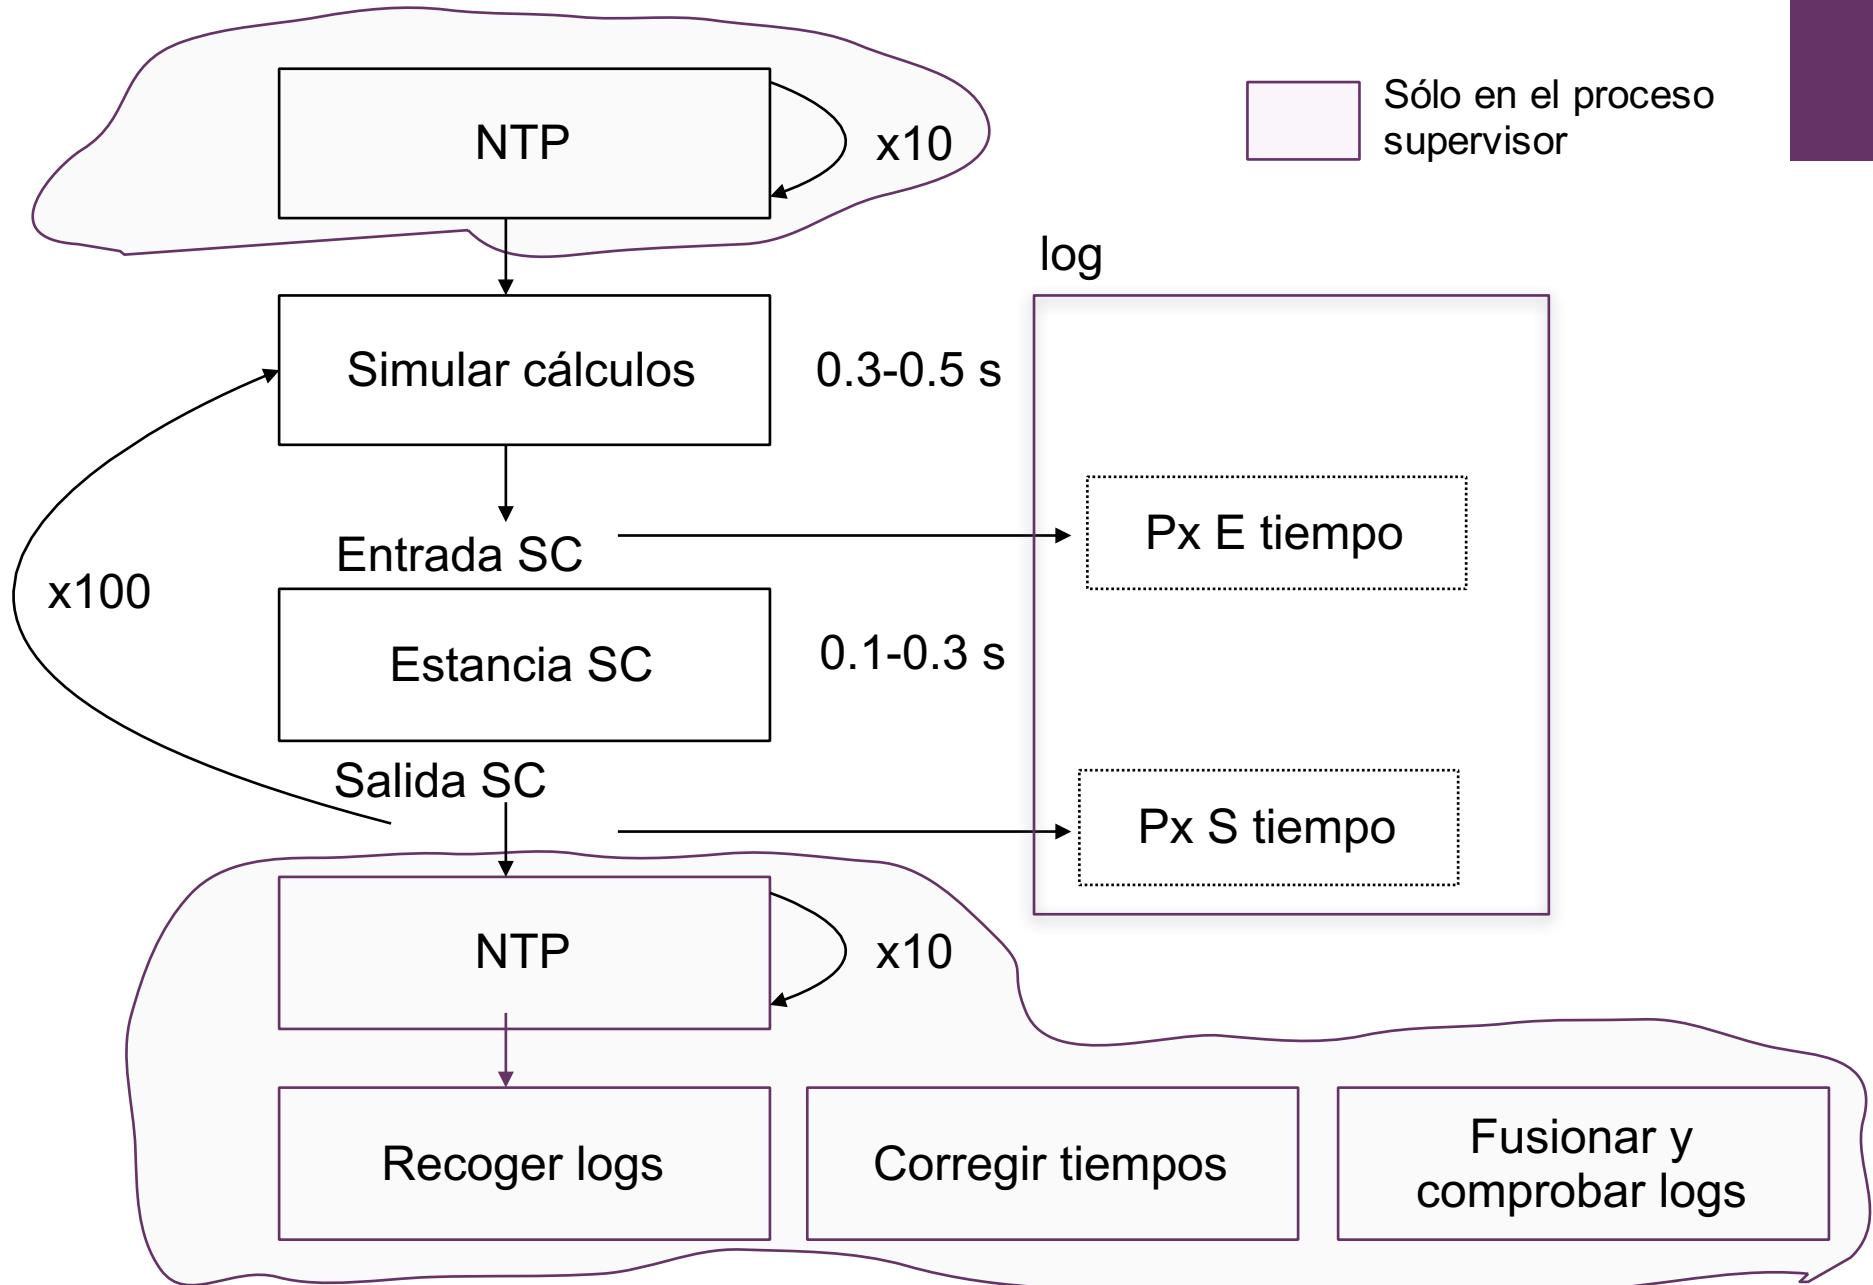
NTP

x10

Sólo en el proceso supervisor

log

Simular cálculos

0.3-0.5 s

Entrada SC

Px E tiempo

x100

Estancia SC

0.1-0.3 s

Salida SC

Px S tiempo

NTP

x10

Recoger logs

Corregir tiempos

Fusionar y comprobar logs